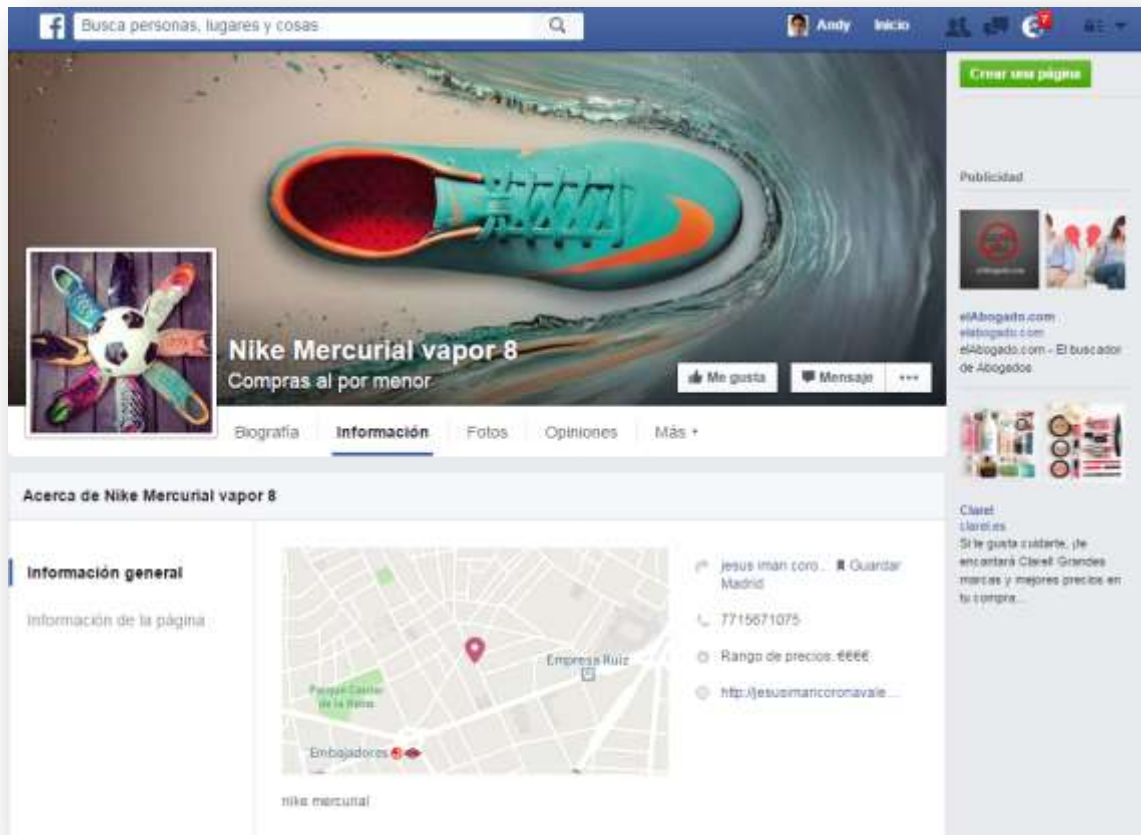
Busca personas, lugares y cosas

Andy Inicio

7

Crear una página

Publicidad

elAbogado.com
elabogado.com
elAbogado.com - El buscador de Abogados

Clarel
clarel.es
Si te gusta cuidarte, ¡te encantará Clarel! Grandes marcas y mejores precios en tu compra...

Nike Mercurial vapor 8
Compras al por menor

Me gusta Mensaje ···

Biografía Información Fotos Opiniones Más ▾

Acerca de Nike Mercurial vapor 8

Información general

Información de la página

Empresa Ruiz

Parque Casino de la Reina

Embajadores

nike mercurial

jesus iman coro... Guardar
Madrid

7715671075

Rango de precios: €€€€

http://jesusimancoronavale...